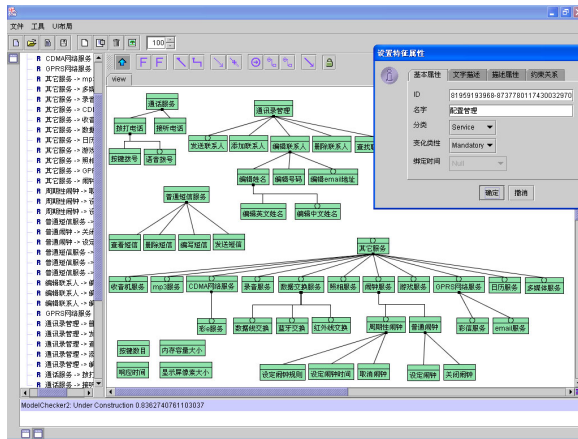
文件 工具 UI布局

100

view

CDMA网络服务
GPRS网络服务
其它服务 -> mp
其它服务 -> 多媒
其它服务 -> 录音
其它服务 -> CDM
其它服务 -> 收音
其它服务 -> 数据
其它服务 -> 日历
其它服务 -> 游戏
其它服务 -> 照相
其它服务 -> 闹钟
周期性闹钟 -> 取
周期性闹钟 -> 设
周期性闹钟 -> 设
普通闹钟 -> 设定
普通闹钟 -> 关闭
普通短信服务 -> 查
普通短信服务 -> 删
普通短信服务 -> 发
普通短信服务 -> 编
编辑联系人 -> 编
编辑联系人 -> 编
编辑联系人 -> 编
GPRS网络服务
通讯录管理 -> 编
通讯录管理 -> 发
通讯录管理 -> 添
通讯录管理 -> 删
通讯录管理 -> 查
通话服务 -> 拨打
通话服务 -> 接听

通话服务
拨打电话
接听电话
拨键拨号
语音拨号
通讯录管理
发送联系人
添加联系人
编辑联系人
删除联系人
查找
编辑姓名
编辑号码
编辑email地址
编辑英文姓名
编辑中文姓名
普通短信服务
查看短信
删除短信
编写短信
发送短信
其它服务
收音机服务
mp3服务
CDMA网络服务
录音服务
数据交换服务
照相服务
闹钟服务
游戏服务
GPRS网络服务
日历服务
多媒体服务
彩信服务
数据线交换
蓝牙交换
红外线交换
周期性闹钟
普通闹钟
彩信服务
email服务
按键数目
内存容量大小
响应时间
显示屏像素大小
设定闹钟规则
设定闹钟时间
取消闹钟
设定闹钟
关闭闹钟

ModelChecker2: Under Construction 0.8362740761103037

设置特征属性
基本属性 文字描述 描述属性 约束关系
ID 81959193968-8737780117430032970
名字 配置管理
分类 Service
变化类性 Mandatory
绑定时间 Null
确定 撤消